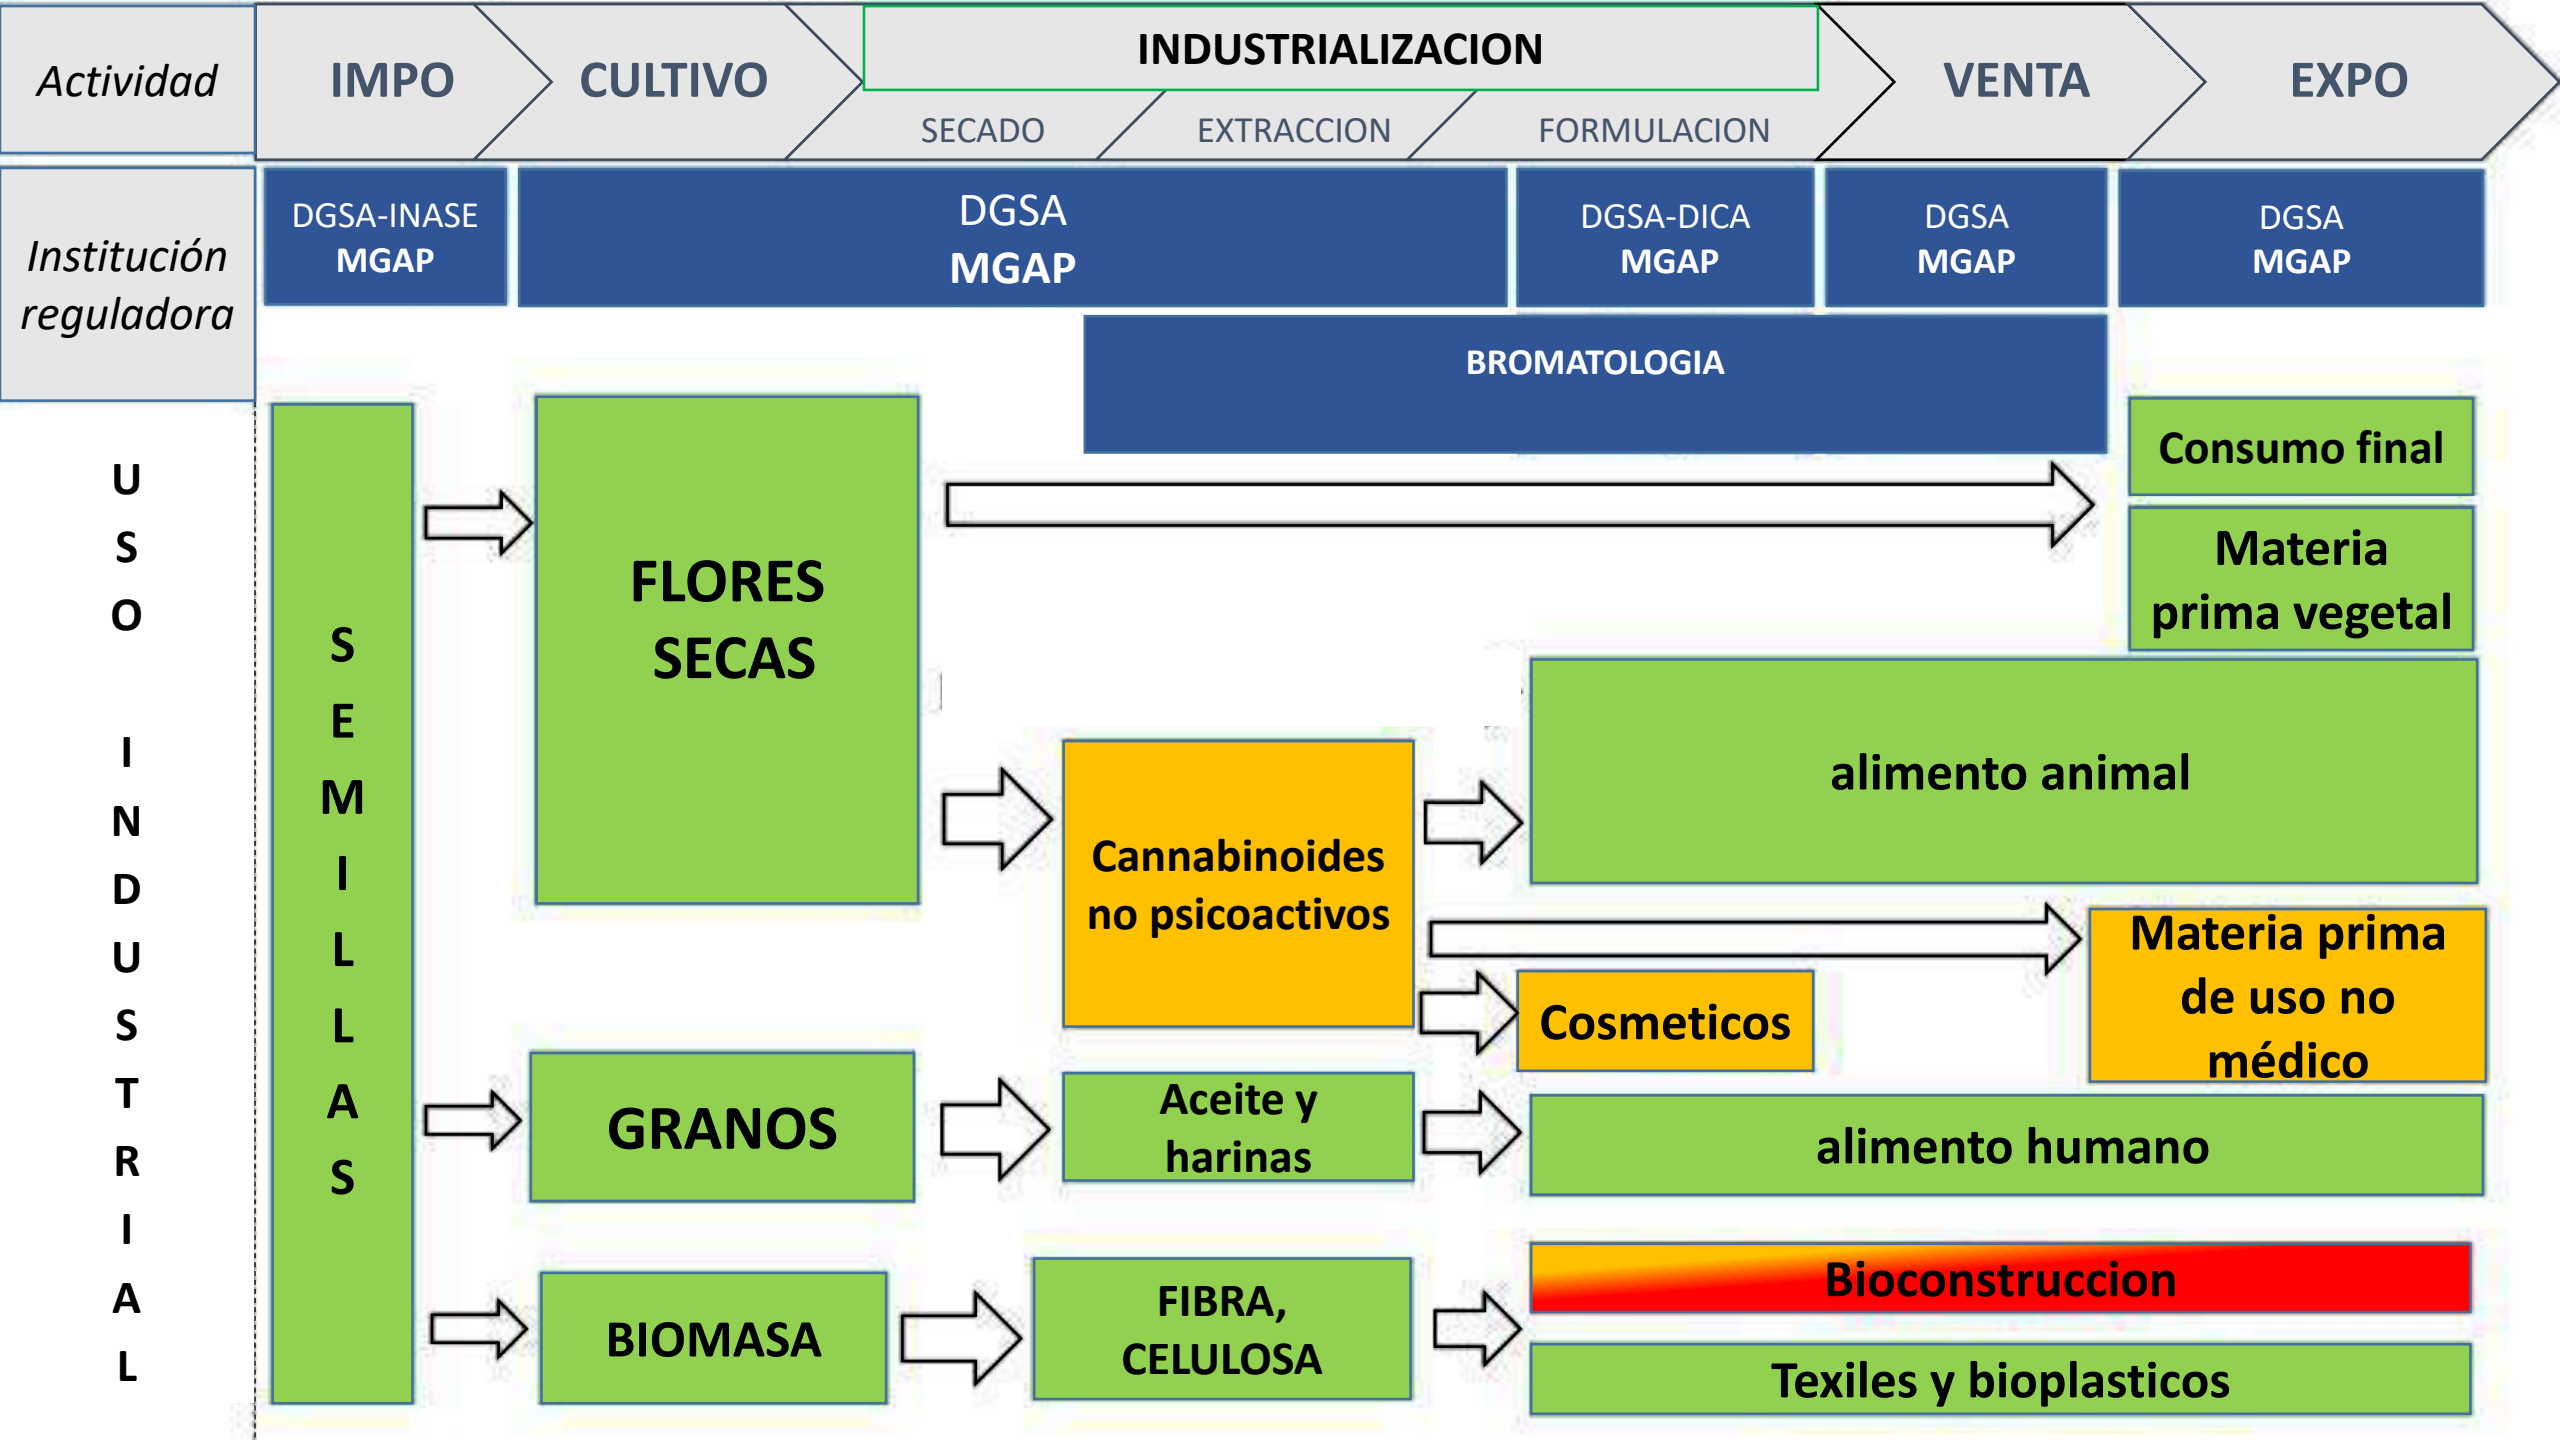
Actividad

IMPO

CULTIVO

INDUSTRIALIZACION

SECADO

EXTRACCION

FORMULACION

VENTA

EXPO

Institución reguladora

DGSA-INASE MGAP

DGSA MGAP

DGSA-DICA MGAP

DGSA MGAP

DGSA MGAP

BROMATOLOGIA

USO INDUSTRIAL

SEMILLAS

FLORES SECAS

Consumo final

Materia prima vegetal

alimento animal

Cannabinoides no psicoactivos

Materia prima de uso no médico

Cosmeticos

GRANOS

Aceite y harinas

alimento humano

BIOMASA

FIBRA, CELULOSA

Bioconstruccion

Texiles y bioplasticos